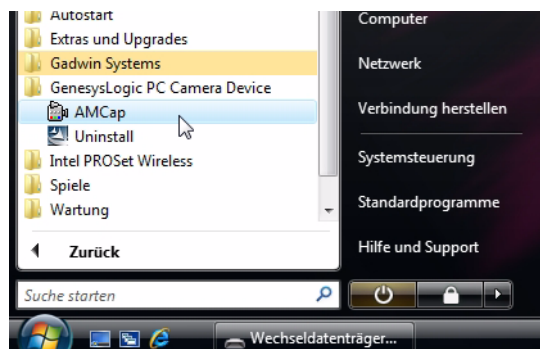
Autostart
Extras und Upgrades
Gadwin Systems
GenesysLogic PC Camera Device
AMCap
Uninstall
Intel PROSet Wireless
Spiele
Wartung
Zurück
Suche starten

Computer
Netzwerk
Verbindung herstellen
Systemsteuerung
Standardprogramme
Hilfe und Support

Wechseldatenträger...